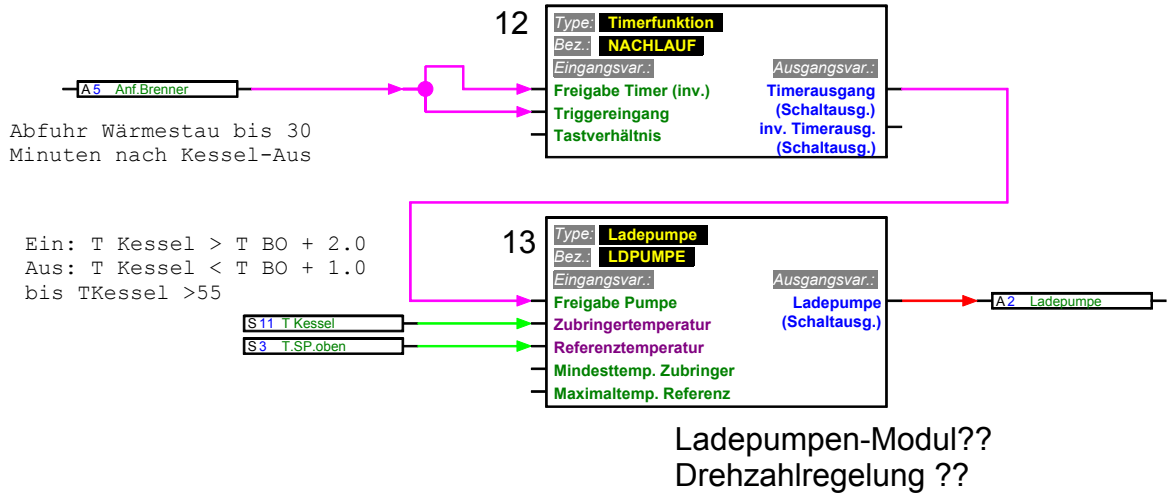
12

Type: Timerfunktion
Bez.: NACHLAUF
Eingangsvar.:
Ausgangsvar.:
Freigabe Timer (inv.)
Triggereingang
Tastverhältnis
Timerausgang (Schaltausg.)
inv. Timerausg. (Schaltausg.)

A 5 Anf.Brenner

Abfuhr Wärmestau bis 30 Minuten nach Kessel-Aus

13

Type: Ladepumpe
Bez.: LDPUMPE
Eingangsvar.:
Ausgangsvar.:
Freigabe Pumpe
Zubringertemperatur
Referenztemperatur
Mindesttemp. Zubringer
Maximaltemp. Referenz
Ladepumpe (Schaltausg.)

A 2 Ladepumpe

Ein: T Kessel > T BO + 2.0
Aus: T Kessel < T BO + 1.0
bis TKessel >55

S 11 T.Kessel
S 3 T.SP.oben

Ladepumpen-Modul??
Drehzahlregelung ??